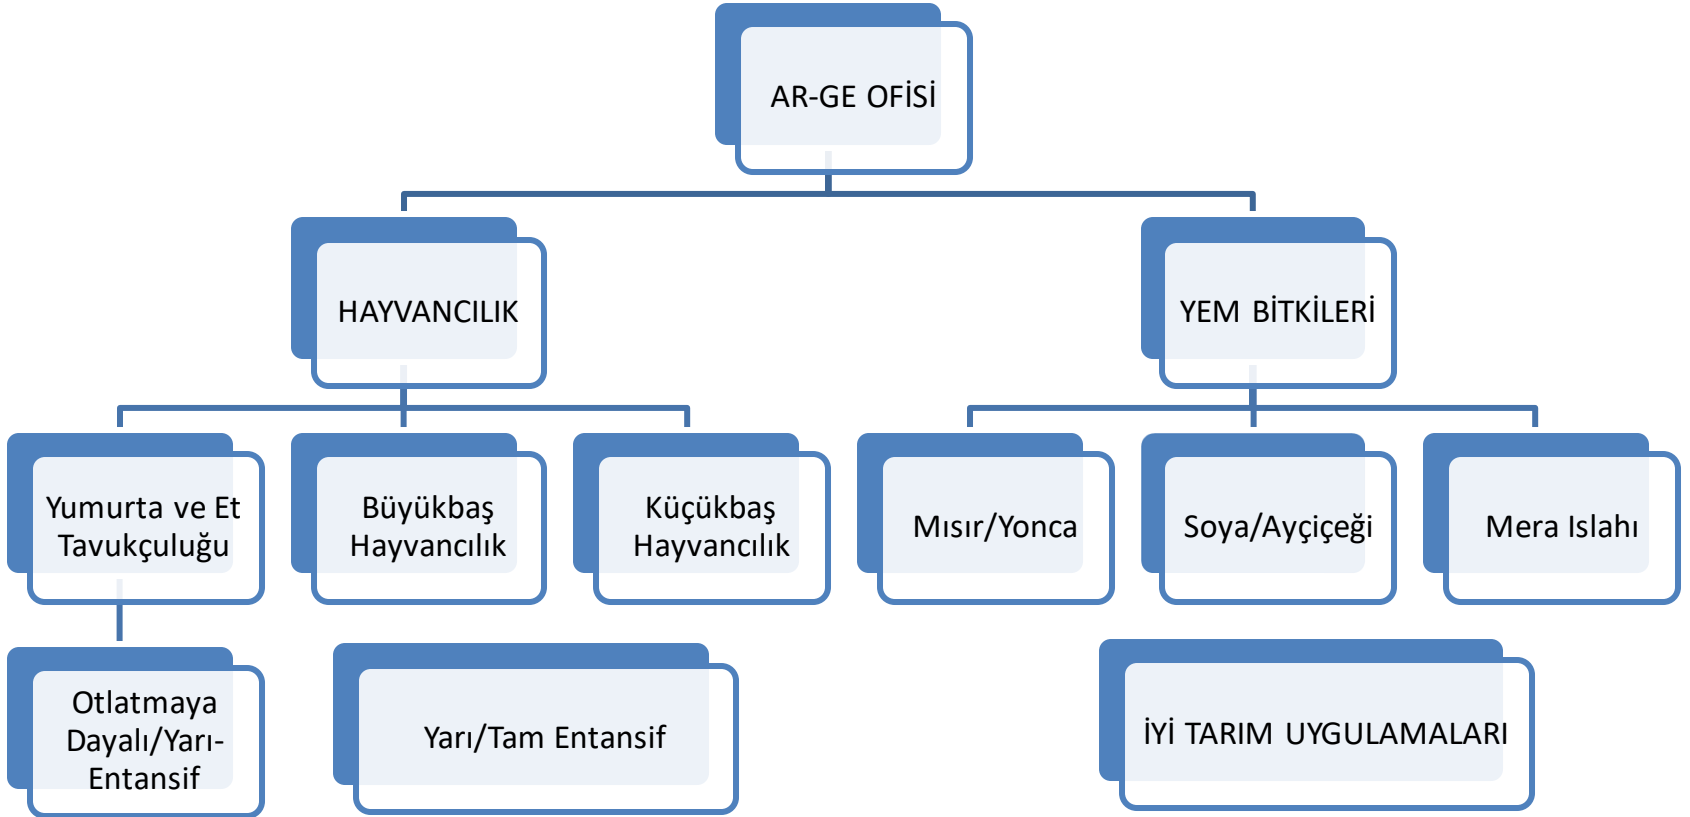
AR-GE OFİSİ

HAYVANCILIK

YEM BİTKİLERİ

Yumurta ve Et Tavukçuluğu

Büyükbaş Hayvancılık

Küçükbaş Hayvancılık

Mısır/Yonca

Soya/Ayçiçeği

Mera Islahı

Otlatmaya Dayalı/Yarı-Entansif

Yarı/Tam Entansif

İYİ TARIM UYGULAMALARI